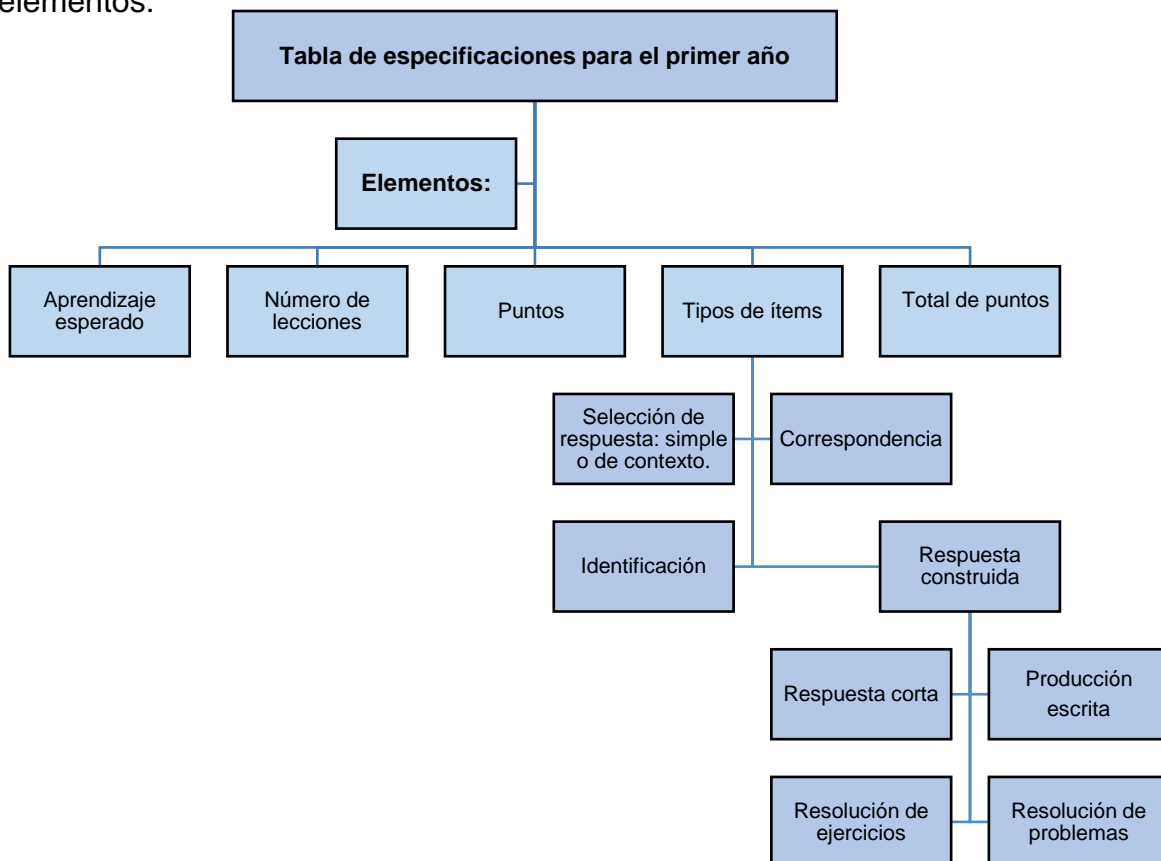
elementos:

**Tabla de especificaciones para el primer año**

**Elementos:**

Aprendizaje esperado

Número de lecciones

Puntos

Tipos de ítems

Total de puntos

Selección de respuesta: simple o de contexto.

Correspondencia

Identificación

Respuesta construida

Respuesta corta

Producción escrita

Resolución de ejercicios

Resolución de problemas